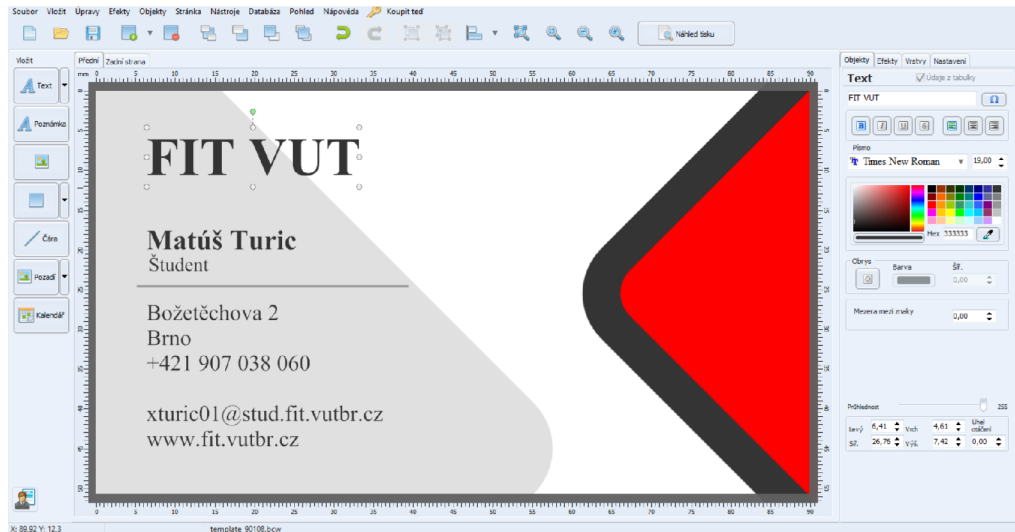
Soubor Vložit Úpravy Efekty Objekty Stránka Nástroje Databáze Pohled Nápověda Koupit teď

Náhled tisku

Vložit

Text

Poznámka

Čára

Pozadí

Kalendář

Přední Zadní strana

FIT VUT

Matúš Turic
Študent

Božetěchova 2
Brno
+421 907 038 060

xturic01@stud.fit.vutbr.cz
www.fit.vutbr.cz

Objekty Efekty Vrstvy Nastavení

Text

Údaje z tabulky

FIT VUT

Písmo

Times New Roman

19,00

Hex: 333333

Obrys

Barva

Šť.

0,00

Mezera mezi znaky

0,00

Průhlednost

255

Levý 6,41 Vrch 4,61 Úhel otočení

Šť. 26,75 Výš. 7,42 0,00

X: 89,92 Y: 12,3

template_90108.bcw